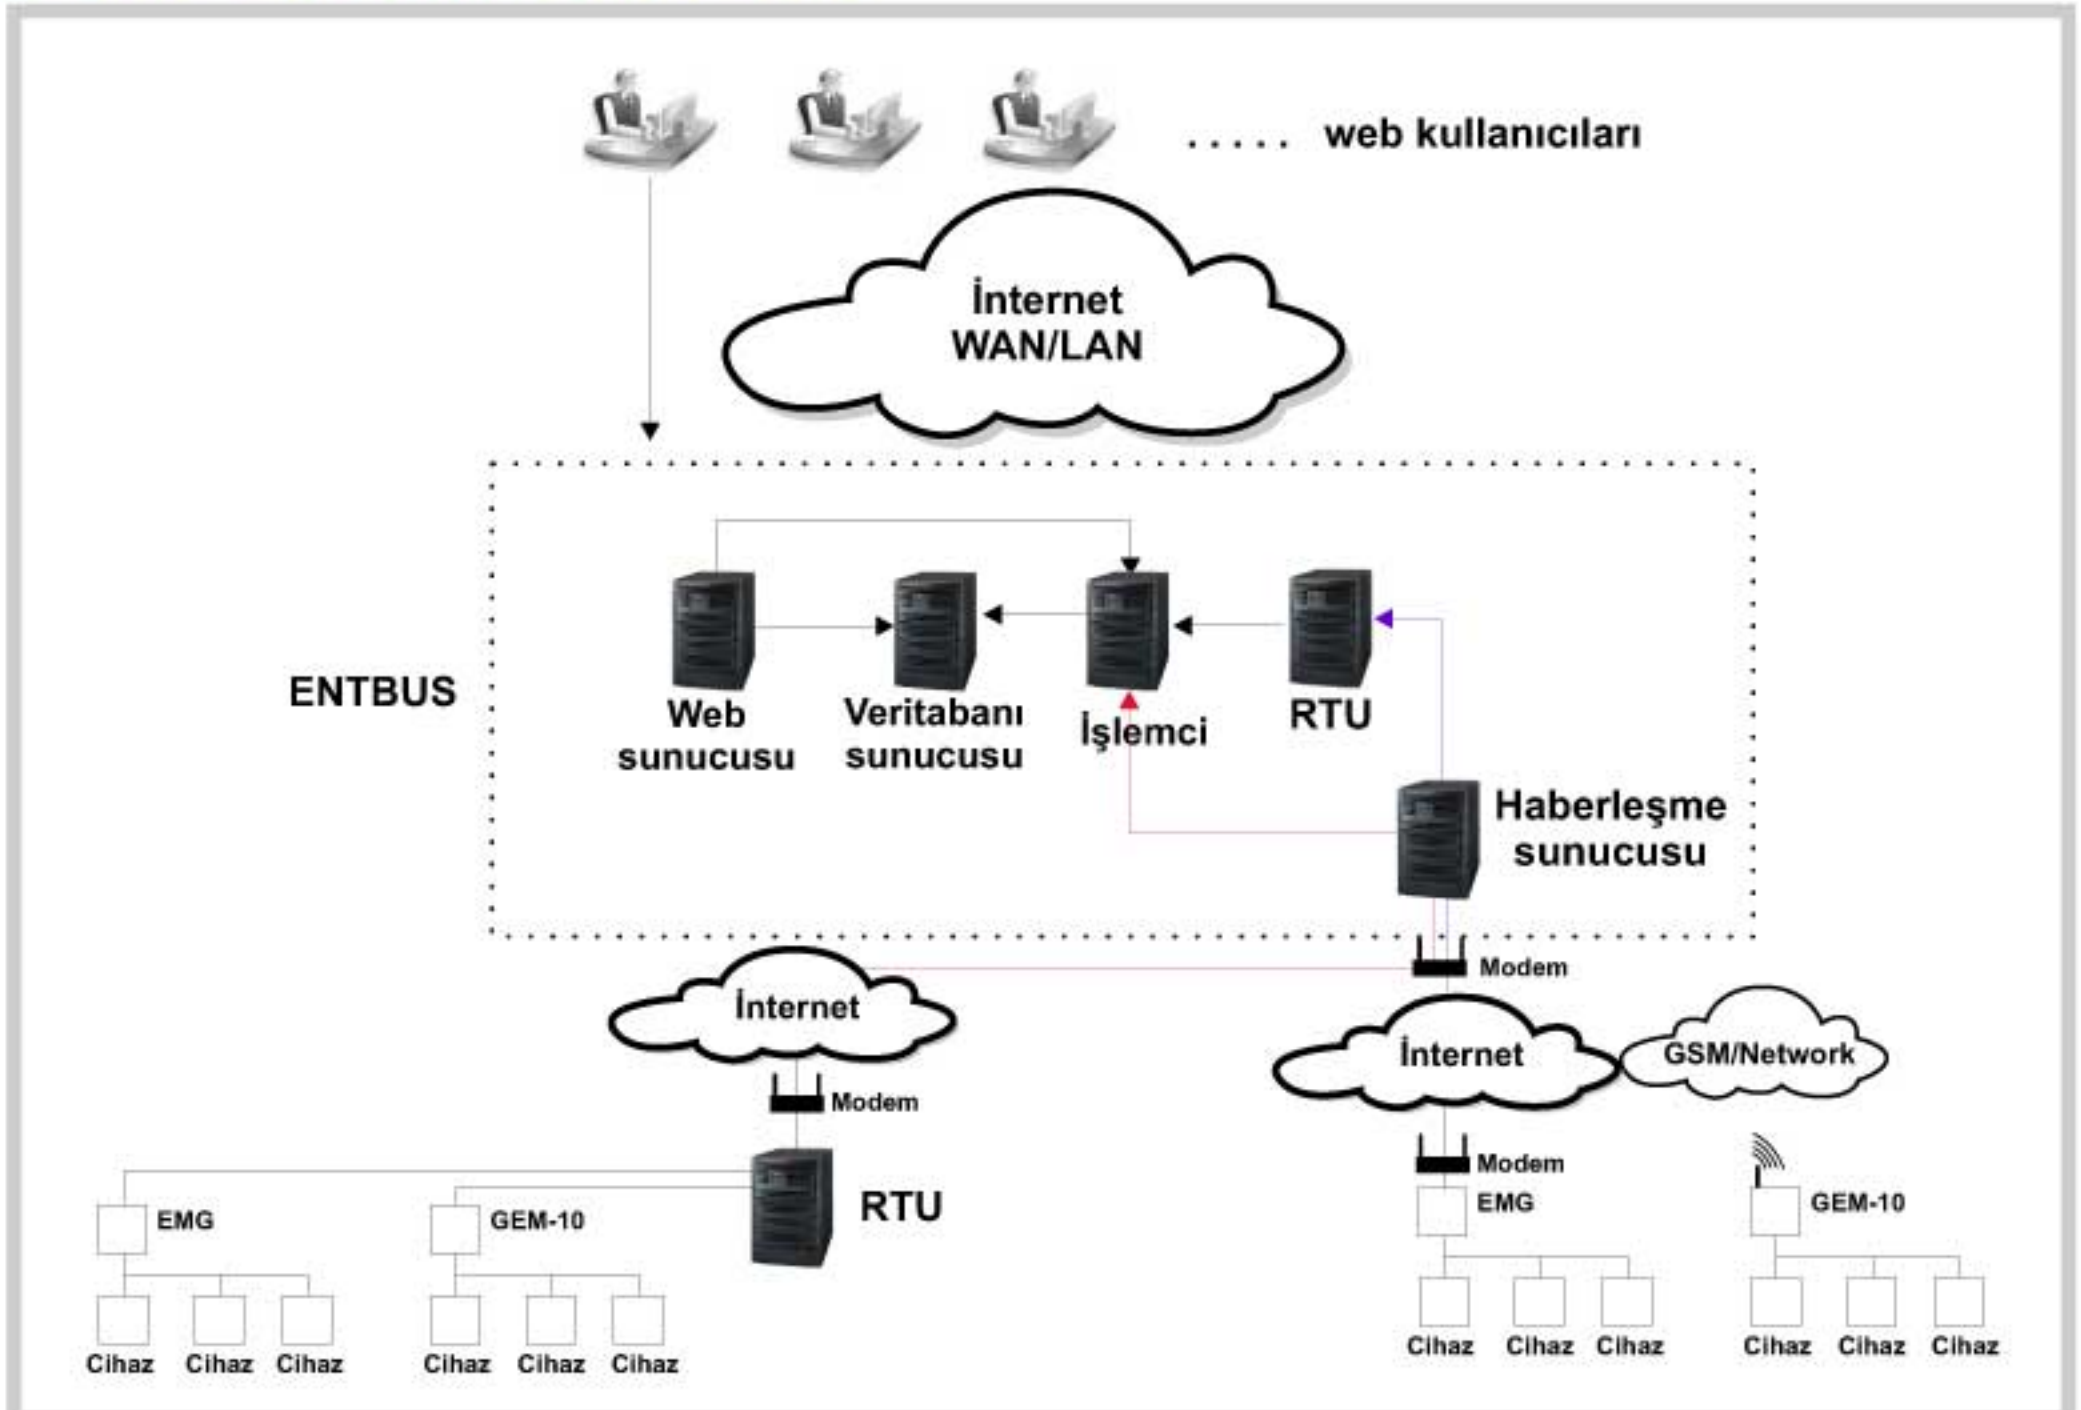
..... web kullanıcıları

İnternet WAN/LAN

ENTBUS

Web sunucusu

Veritabanı sunucusu

İşlemci

RTU

Haberleşme sunucusu

Modem

İnternet

Modem

RTU

EMG

GEM-10

Cihaz Cihaz Cihaz

Cihaz Cihaz Cihaz

İnternet

GSM/Network

Modem

EMG

GEM-10

Cihaz Cihaz Cihaz

Cihaz Cihaz Cihaz